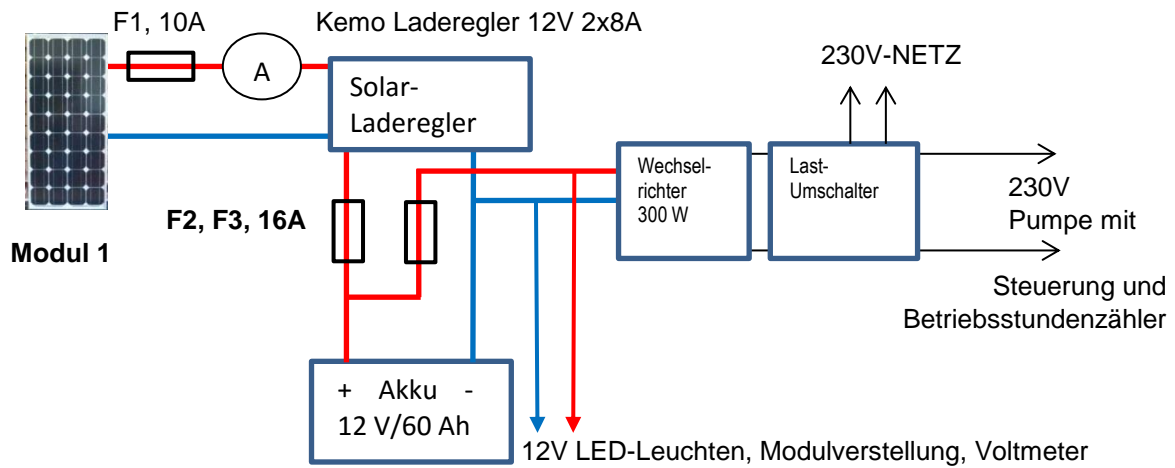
F1, 10A

Kemo Laderegler 12V 2x8A

A

Solar-
Laderegler

230V-NETZ

Wechsel-
richter
300 W

Last-
Umschalter

230V
Pumpe mit

Steuerung und
Betriebsstundenzähler

F2, F3, 16A

Modul 1

+ Akku -
12 V/60 Ah

12V LED-Leuchten, Modulverstellung, Voltmeter